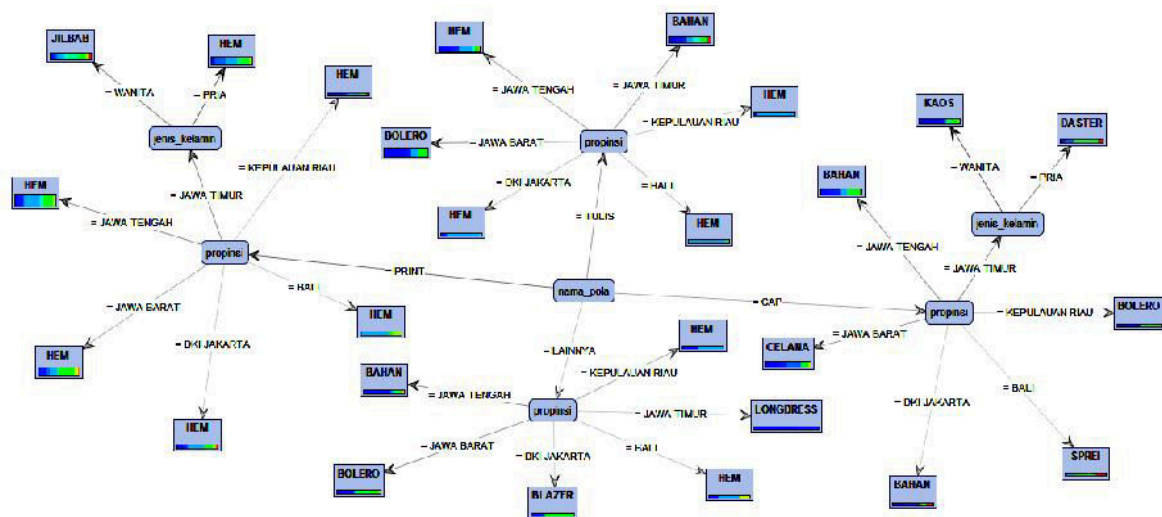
JILBAB
HEM
= WANITA
= PRIA
jenis_kelamin
HEM
= KEPULAUAN RIAU
HEM
= JAWA TIMUR
= JAWA TENGAH
propinsi
= JAWA BARAT
= BALI
HEM
= DKI JAKARTA
HEM
HEM

HEM
BAHAN
= JAWA TENGAH
= JAWA TIMUR
HEM
= KEPULAUAN RIAU
BOLERO
= JAWA BARAT
propinsi
= DKI JAKARTA
= BALI
HEM
HEM
= TULIS
= PRINT
nama_pola
= CAP
= LAINNYA
HEM
= KEPULAUAN RIAU
BAHAN
= JAWA TENGAH
propinsi
= JAWA TIMUR
LONGDRESS
= JAWA BARAT
= DKI JAKARTA
= BALI
BOLERO
BLAZER
HEM

KAOS
DASTER
= WANITA
= PRIA
BAHAN
jenis_kelamin
= JAWA TENGAH
= JAWA TIMUR
propinsi
= KEPULAUAN RIAU
BOLERO
= JAWA BARAT
CELANA
= BALI
= DKI JAKARTA
SPREI
BAHAN